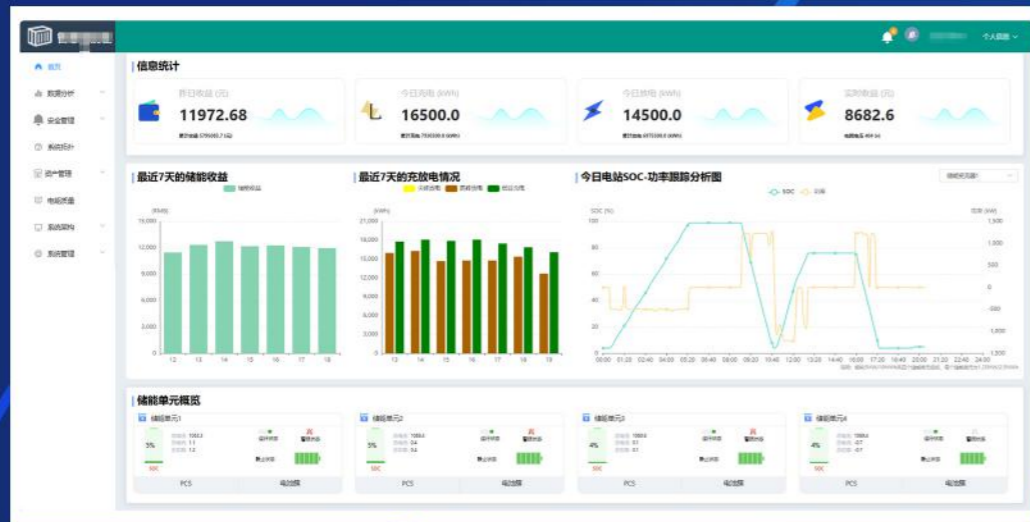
个人信息

首页
数据分析
安全管理
系统拓扑
资产管理
电能质量
系统架构
系统管理

信息统计

昨日收益 (元)
11972.68

今日充电 (kWh)
16500.0

今日放电 (kWh)
14500.0

实时收益 (元)
8682.6

最近7天的储能收益
储能收益
(RMB)
15,000
12,000
9,000
6,000
3,000
0
12 13 14 15 16 17 18

最近7天的充放电情况
尖峰放电 谷峰充电 低谷充电
(kWh)
21,000
18,000
15,000
12,000
9,000
6,000
3,000
0
13 14 15 16 17 18 19

今日电站SOC-功率跟踪分析图
SOC 功率
SOC (%)
100
80
60
40
20
0
功率 (kW)
1,500
1,000
500
0
-500
-1,000
-1,500
00:00 01:20 02:40 04:00 05:20 06:40 08:00 09:20 10:40 12:00 13:20 14:40 16:00 17:20 18:40 20:00 21:20 22:40 24:00

储能单元概览

储能单元1
5%
SOC
PCS
电池簇

储能单元2
5%
SOC
PCS
电池簇

储能单元3
4%
SOC
PCS
电池簇

储能单元4
4%
SOC
PCS
电池簇